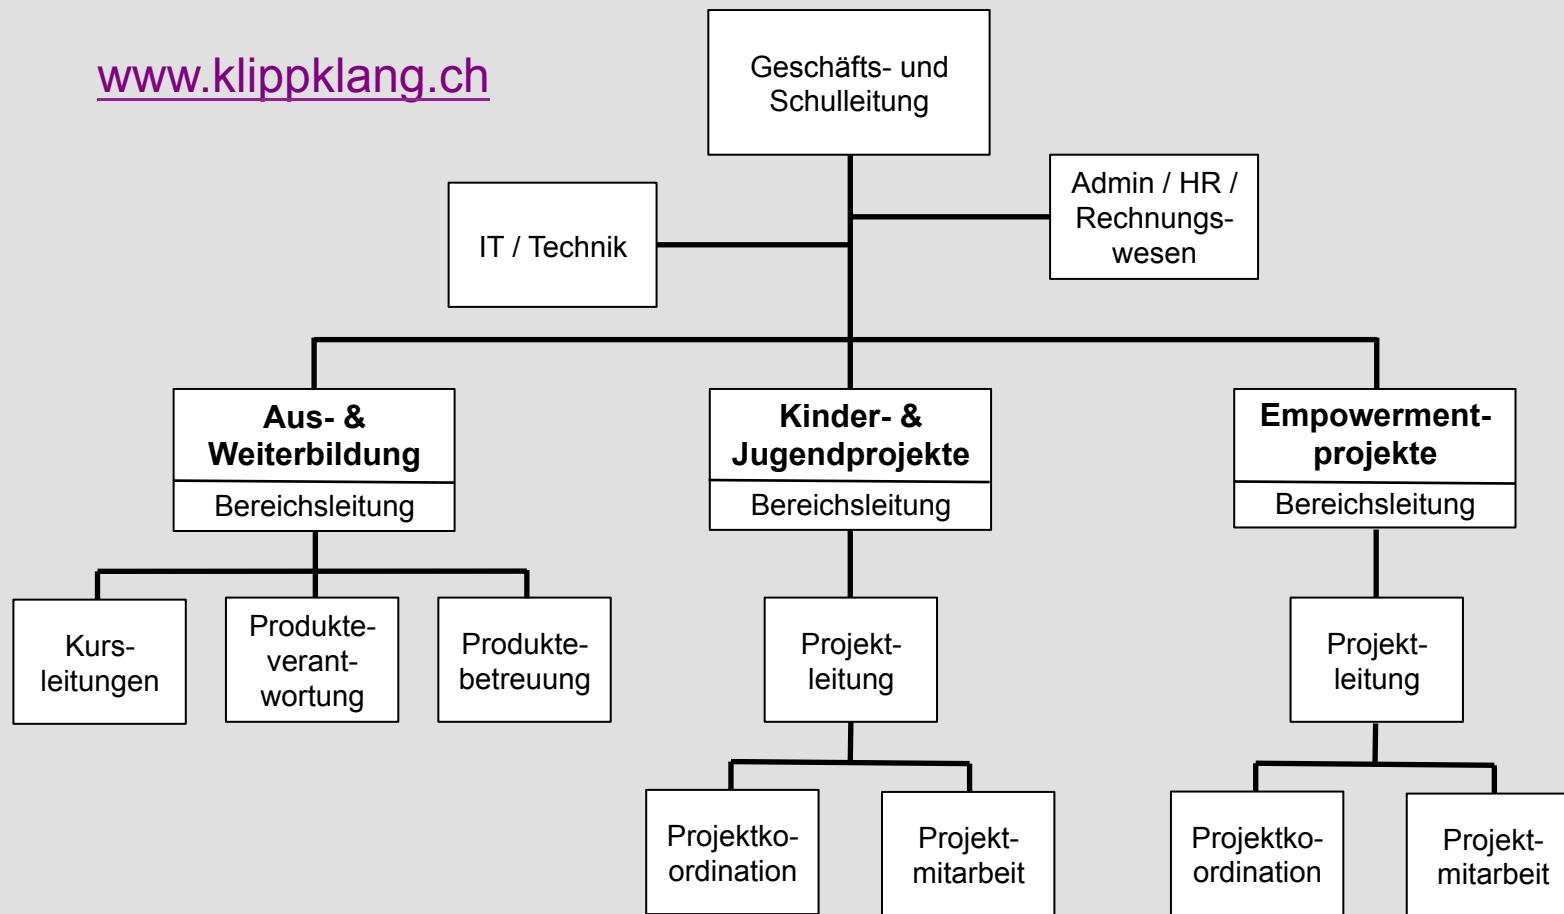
www.klippklang.ch

Geschäfts- und Schulleitung

IT / Technik

Admin / HR / Rechnungswesen

Aus- & Weiterbildung
Bereichsleitung

Kinder- & Jugendprojekte
Bereichsleitung

Empowermentprojekte
Bereichsleitung

Kursleitungen

Produkteverantwortung

Produktebetreuung

Projektleitung

Projektleitung

Projektkoordination

Projektmitarbeit

Projektkoordination

Projektmitarbeit